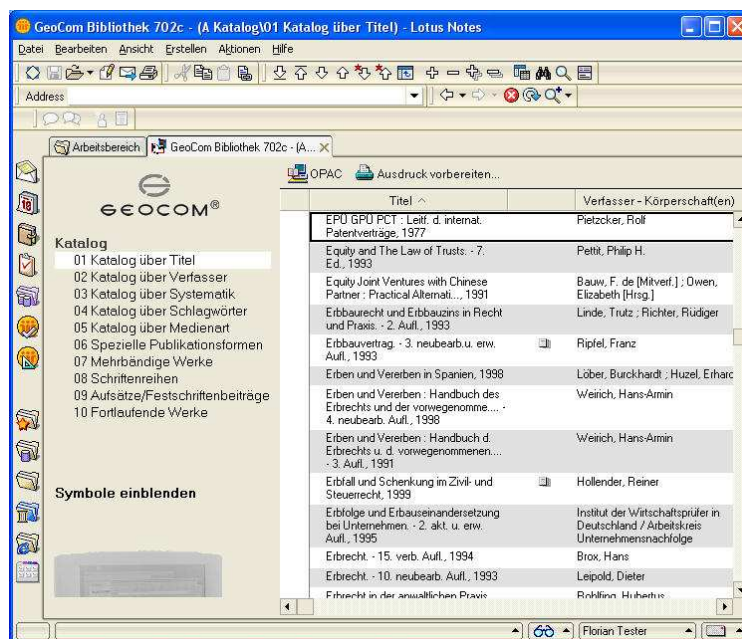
GeoCom Bibliothek 702c - (A Katalog\01 Katalog über Titel) - Lotus Notes

Datei Bearbeiten Ansicht Erstellen Aktionen Hilfe

Address

Arbeitsbereich GeoCom Bibliothek 702c - (A... X

GEOCOM®

Katalog
01 Katalog über Titel
02 Katalog über Verfasser
03 Katalog über Systematik
04 Katalog über Schlagwörter
05 Katalog über Medienart
06 Spezielle Publikationsformen
07 Mehrbändige Werke
08 Schriftenreihen
09 Aufsätze/Festschriftenbeiträge
10 Fortlaufende Werke

Symbole einblenden

OPAC Ausdruck vorbereiten...

| Titel ^ | Verfasser - Körperschaft(en) |
|---|---|
| EPÜ GPÜ PCT : Leitf. d. internat. Patentverträge, 1977 | Pietzcker, Rolf |
| Equity and The Law of Trusts. - 7. Ed., 1993 | Pettit, Philip H. |
| Equity Joint Ventures with Chinese Partner : Practical Alternati..., 1991 | Bauw, F. de [Mitverf.] ; Owen, Elizabeth [Hrsg.] |
| Erbbaurecht und Erbbauzins in Recht und Praxis. - 2. Aufl., 1993 | Linde, Trutz ; Richter, Rüdiger |
| Erbbauvertrag. - 3. neubearb.u. erw. Aufl., 1993 | Ripfel, Franz |
| Erben und Vererben in Spanien, 1998 | Löber, Burckhardt ; Huzel, Erharc |
| Erben und Vererben : Handbuch des Erbrechts und der vorwegenomme.... - 4. neubearb. Aufl., 1998 | Weirich, Hans-Armin |
| Erben und Vererben : Handbuch d. Erbrechts u. d. vorwegenommenen.... - 3. Aufl., 1991 | Weirich, Hans-Armin |
| Erbfall und Schenkung im Zivil- und Steuerrecht, 1999 | Hollender, Reiner |
| Erbfolge und Erbauseinandersetzung bei Unternehmen. - 2. akt. u. erw. Aufl., 1995 | Institut der Wirtschaftsprüfer in Deutschland / Arbeitskreis Unternehmensnachfolge |
| Erbrecht. - 15. verb. Aufl., 1994 | Brox, Hans |
| Erbrecht. - 10. neubearb. Aufl., 1993 | Leipold, Dieter |
| Erbrecht in der anwaltlichen Praxis | Rohlfing, Hubertus |

Florian Tester